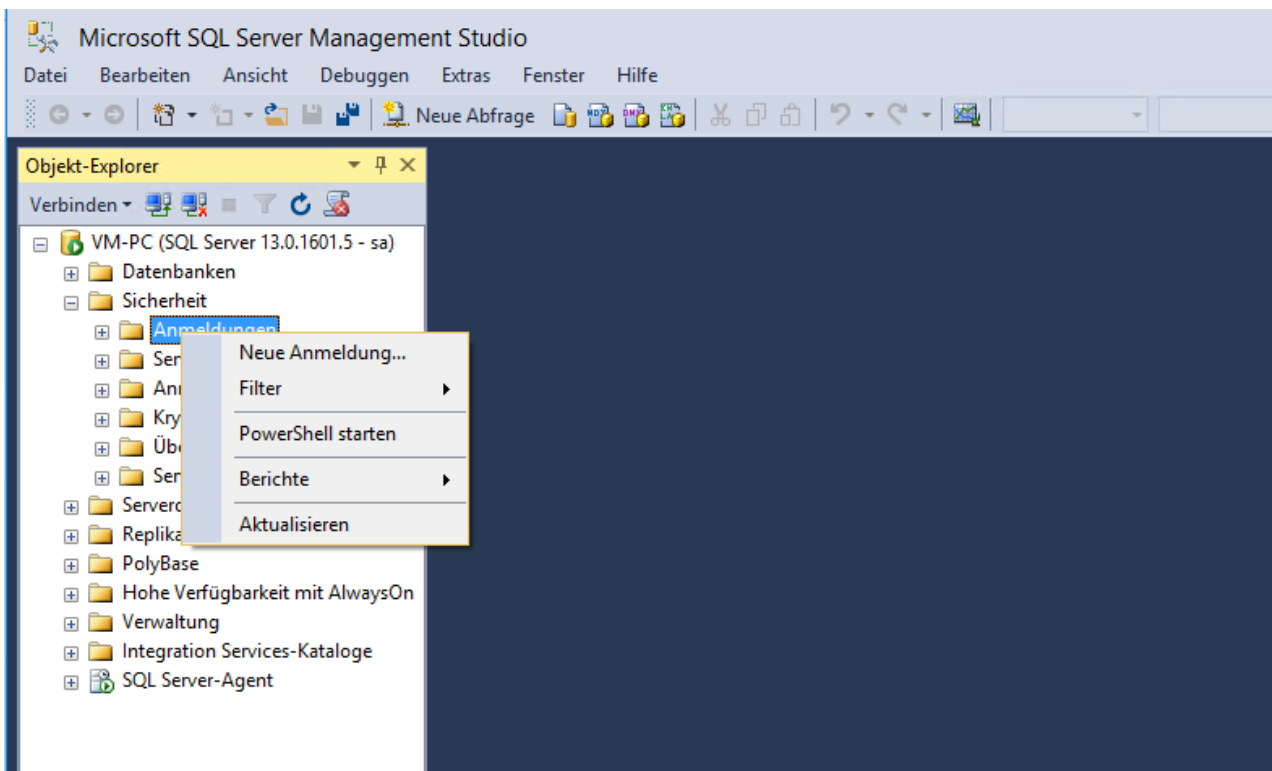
Microsoft SQL Server Management Studio

Datei Bearbeiten Ansicht Debuggen Extras Fenster Hilfe

Neue Abfrage

Objekt-Explorer

Verbinden

VM-PC (SQL Server 13.0.1601.5 - sa)
Datenbanken
Sicherheit
Anmeldungen
Ser
Anı
Kry
Übe
Ser
Serverc
Replika
PolyBase
Hohe Verfügbarkeit mit AlwaysOn
Verwaltung
Integration Services-Kataloge
SQL Server-Agent

Neue Anmeldung...
Filter
PowerShell starten
Berichte
Aktualisieren